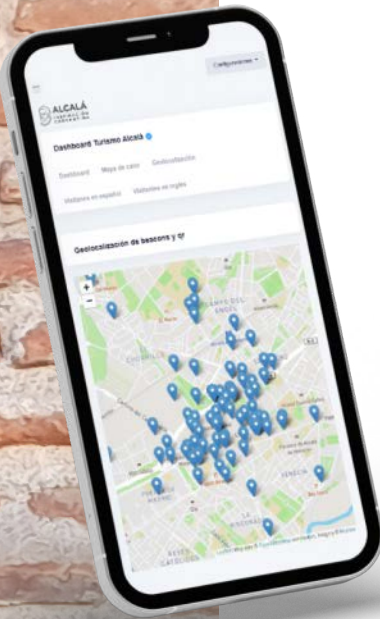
Configuraciones

ALCALÁ

Dashboard Turismo Alcalá

Dashboard
Mapa de calor
Geolocalización

Visitantes en español
Visitantes en inglés

Geolocalización de beacons y qr

+
−

BARRIO DEL PILAR

CHOPERA

VENECIA

LA ESTRELLA

REYES CATÓLICOS

Leaflet | Map data © OpenStreetMap contributors, Imagery © Mapbox